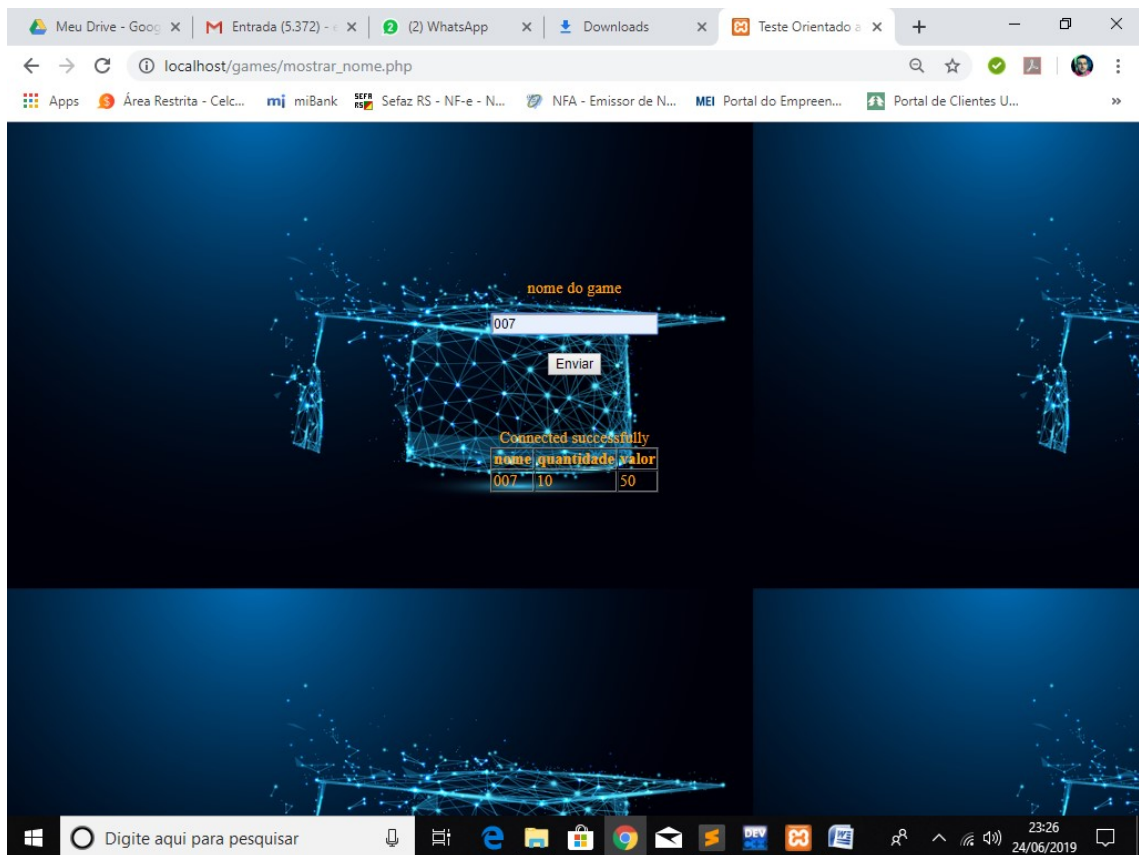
Meu Drive - Goog ×
Entrada (5.372) - ×
(2) WhatsApp ×
Downloads ×
Teste Orientado a ×
+

localhost/games/mostrar_nome.php

Apps
Área Restrita - Celc...
miBank
Sefaz RS - NF-e - N...
NFA - Emissor de N...
MEI Portal do Empreen...
Portal de Clientes U...
»

nome do game

007

Enviar

Connected successfully

| nome | quantidade | valor |
|---|---|---|
| 007 | 10 | 50 |

Digite aqui para pesquisar

23:26
24/06/2019